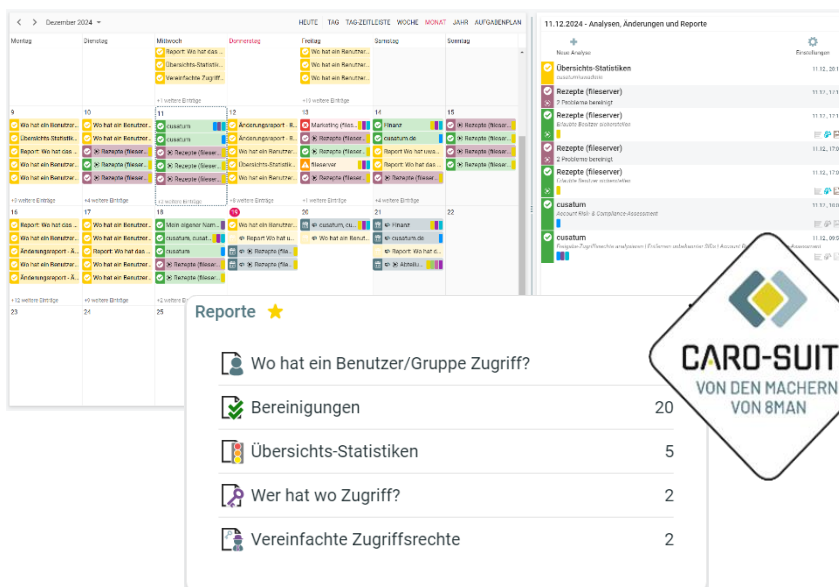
Dezember 2024

HEUTE TAG TAG-ZEITLEISTE WOCHE MONAT JAHR AUFGABENPLAN

Montag Dienstag Mittwoch Donnerstag Freitag Samstag Sonntag

Report: Wo hat das ...
Übersichts-Statistik...
Vereinfachte Zugriff...

Wo hat ein Benutzer...
Wo hat ein Benutzer...
Wo hat ein Benutzer...

+1 weitere Einträge
+10 weitere Einträge

9 10 11 12 13 14 15

Wo hat ein Benutzer...
Übersichts-Statistik...
Report: Wo hat das ...
Wo hat ein Benutzer...
Wo hat ein Benutzer...

Wo hat ein Benutzer...
Wo hat ein Benutzer...
Rezepte (fileser...
Wo hat ein Benutzer...
Rezepte (fileser...

cusatum
cusatum
Rezepte (fileser...
Rezepte (fileser...
Rezepte (fileser...

Änderungsreport - R...
Änderungsreport - R...
Wo hat ein Benutzer...
Übersichts-Statistik...
Wo hat ein Benutzer...

Marketing (fileser...
Rezepte (fileser...
Rezepte (fileser...
fileserver
Rezepte (fileser...

Finanz
cusatum.de
Report: Wo hat was...
Report: Wo hat das ...
Rezepte (fileser...

Rezepte (fileser...
Rezepte (fileser...
Rezepte (fileser...

+3 weitere Einträge
+4 weitere Einträge
+3 weitere Einträge
+8 weitere Einträge
+6 weitere Einträge
+4 weitere Einträge

16 17 18 19 20 21 22

Report: Wo hat das ...
Wo hat ein Benutzer...
Wo hat ein Benutzer...
Änderungsreport - Ä...
Wo hat ein Benutzer...
Änderungsreport - Ä...

Wo hat ein Benutzer...
Wo hat ein Benutzer...
Report: Wo hat das ...
Wo hat ein Benutzer...
Wo hat ein Benutzer...

Mein eigener Nam...
cusatum, cusat...
cusatum
Rezepte (fileser...
Rezepte (fileser...

Wo hat ein Benutzer...
Report: Wo hat u...
Rezepte (fil...
Rezepte (fil...
Rezepte (fil...

cusatum, cu...
Wo hat ein Benut...

Finanz
cusatum.de
Report: Wo hat d...
Attribu...

+12 weitere Einträge
+9 weitere Einträge

23 24 25

11.12.2024 - Analysen, Änderungen und Reporte

Neue Analyse
Einstellungen

Übersichts-Statistiken
cusatum.cusatum
11.12., 20:1

Rezepte (fileserver)
2 Probleme bereinigt
11.12., 17:1

Rezepte (fileserver)
Erlaubte Benutzer entfernt
11.12., 17:1

Rezepte (fileserver)
2 Probleme bereinigt
11.12., 17:0

Rezepte (fileserver)
11.12., 17:0

cusatum
Account Risk- & Compliance-Assessment
11.12., 10:0

cusatum
11.12., 09:0

Reporte

Wo hat ein Benutzer/Gruppe Zugriff?
Bereinigungen 20
Übersichts-Statistiken 5
Wer hat wo Zugriff? 2
Vereinfachte Zugriffsrechte 2

CARO-SUIT
VON DEN MACHERN
VON 8MAN